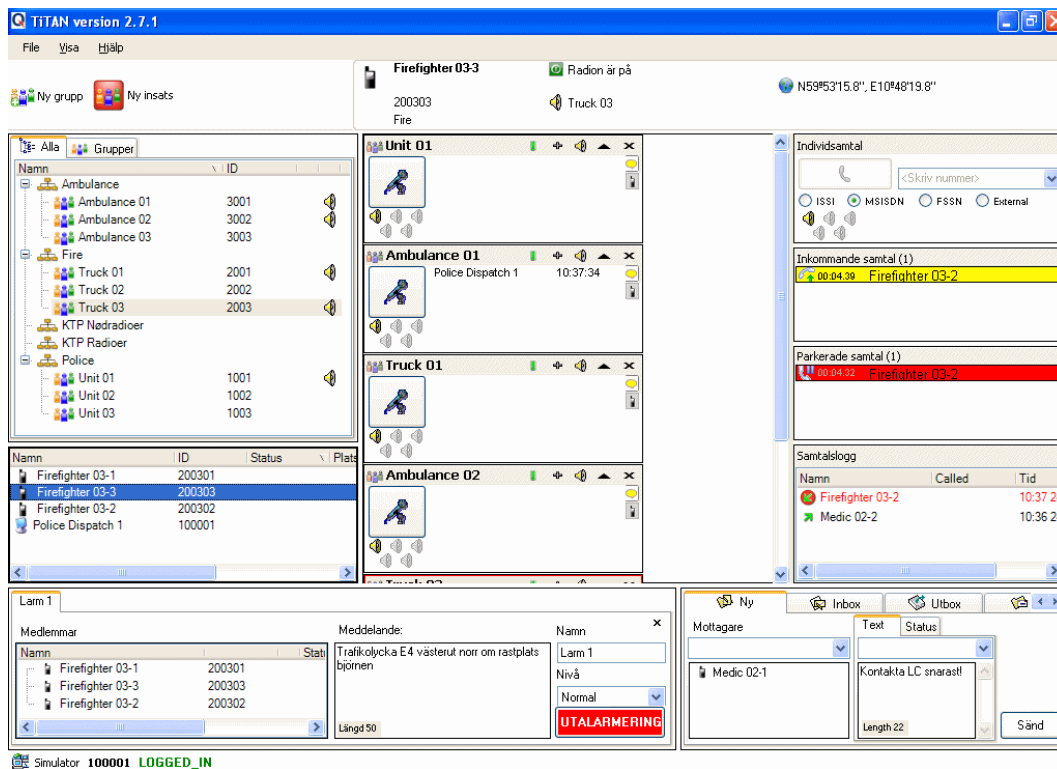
TiTAN version 2.7.1

File Visa Hjälp

Ny grupp Ny insats

Firefighter 03-3
200303
Fire

Radion är på
Truck 03

N59º53'15.8", E10º48'19.8"

Alla Grupper

| Namn | ID |
|---|---|
| Ambulance | |
| Ambulance 01 | 3001 |
| Ambulance 02 | 3002 |
| Ambulance 03 | 3003 |
| Fire | |
| Truck 01 | 2001 |
| Truck 02 | 2002 |
| Truck 03 | 2003 |
| KTP Nødradioer | |
| KTP Radioer | |
| Police | |
| Unit 01 | 1001 |
| Unit 02 | 1002 |
| Unit 03 | 1003 |

| Namn | ID | Status | Plats |
|---|---|---|---|
| Firefighter 03-1 | 200301 | | |
| Firefighter 03-3 | 200303 | | |
| Firefighter 03-2 | 200302 | | |
| Police Dispatch 1 | 100001 | | |

Unit 01

Ambulance 01
Police Dispatch 1 10:37:34

Truck 01

Ambulance 02

Individsamtal
<Skriv nummer>
ISSI MSISDN FSSN External

Inkommande samtal (1)
00:04:39 Firefighter 03-2

Parkerade samtal (1)
00:04:32 Firefighter 03-2

Samtalslogg

| Namn | Called | Tid |
|---|---|---|
| Firefighter 03-2 | | 10:37 2 |
| Medic 02-2 | | 10:36 2 |

Larm 1

Medlemmar

| Namn | | Stat |
|---|---|---|
| Firefighter 03-1 | 200301 | |
| Firefighter 03-3 | 200303 | |
| Firefighter 03-2 | 200302 | |

Meddelande:
Trafikolycka E4 västerut norr om rastplats björnen
Längd 50

Namn
Larm 1
Nivå
Normal
UTALARMERING

Ny Inbox Utbox

Mottagare
Medic 02-1

Text Status
Kontakta LC snarast!
Length 22

Sänd

Simulator 100001 LOGGED_IN